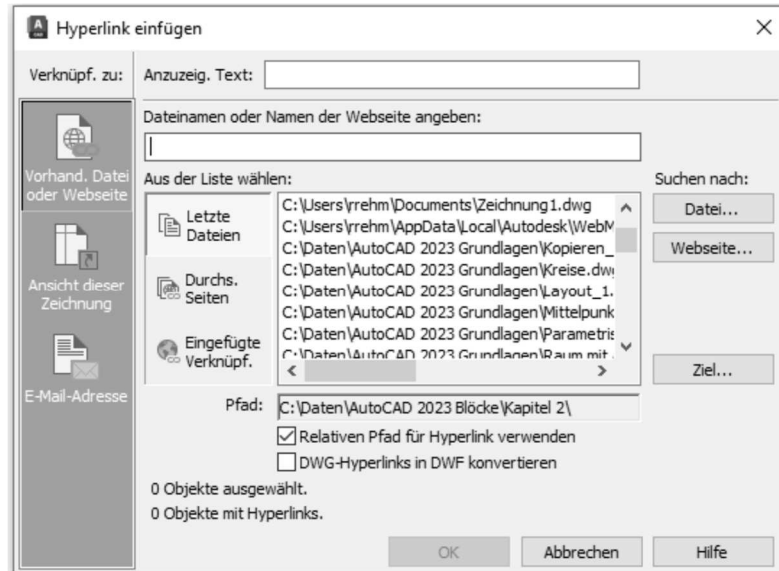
Hyperlink einfügen

Verknüpf. zu:

Vorhand. Datei oder Webseite

Ansicht dieser Zeichnung

E-Mail-Adresse

Anzuzeig. Text:

Dateinamen oder Namen der Webseite angeben:

Aus der Liste wählen:

Letzte Dateien

Durchs. Seiten

Eingefügte Verknüpf.

C:\Users\rrehm\Documents\Zeichnung1.dwg
C:\Users\rrehm\AppData\Local\Autodesk\WebM
C:\Daten\AutoCAD 2023 Grundlagen\Kopieren_
C:\Daten\AutoCAD 2023 Grundlagen\Kreise.dw
C:\Daten\AutoCAD 2023 Grundlagen\Layout_1.
C:\Daten\AutoCAD 2023 Grundlagen\Mittelpunk
C:\Daten\AutoCAD 2023 Grundlagen\Parametris
C:\Daten\AutoCAD 2023 Grundlagen\Raum mit

Suchen nach:

Datei...

Webseite...

Ziel...

Pfad: C:\Daten\AutoCAD 2023 Blöcke\Kapitel 2\

Relativen Pfad für Hyperlink verwenden

DWG-Hyperlinks in DWF konvertieren

0 Objekte ausgewählt.

0 Objekte mit Hyperlinks.

OK

Abbrechen

Hilfe